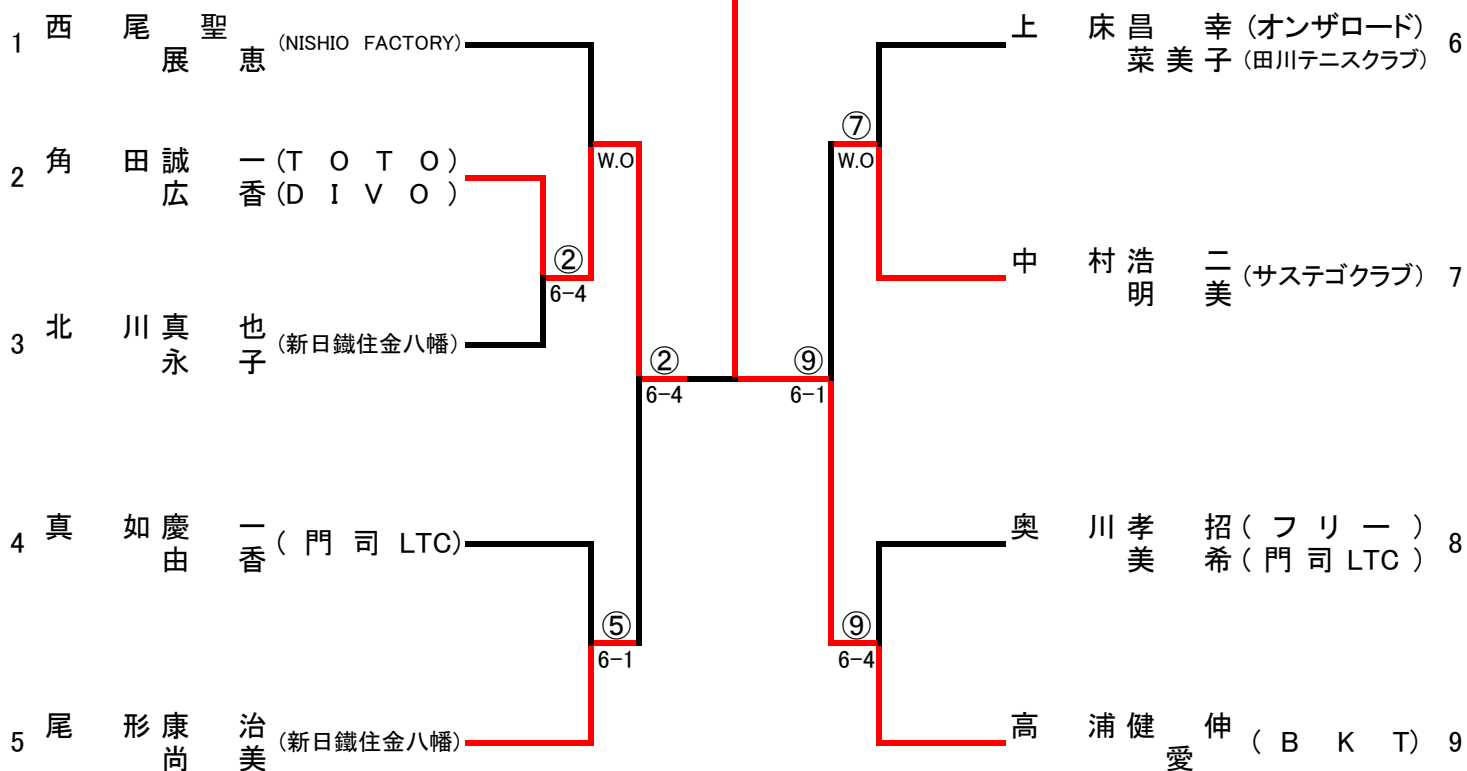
1 西 尾 聖 展 恵 (NISHIO FACTORY)

2 角 田 誠 一 (T O T O) 広 香 (D I V O)

3 北 川 真 也 永 子 (新日鐵住金八幡)

4 真 如 慶 一 由 香 ( 門 司 LTC)

5 尾 形 康 治 尚 美 (新日鐵住金八幡)

W.O

②
6-4

②
6-4

⑤
6-1

⑨
6-1

⑦
W.O

⑨
6-4

上 床 昌 幸 (オンザロード) 菜 美 子 (田川テニスクラブ) 6

中 村 浩 二 明 美 (サステゴクラブ) 7

奥 川 孝 招 ( フ リ ー ) 美 希 ( 門 司 LTC ) 8

高 浦 健 伸 愛 ( B K T) 9